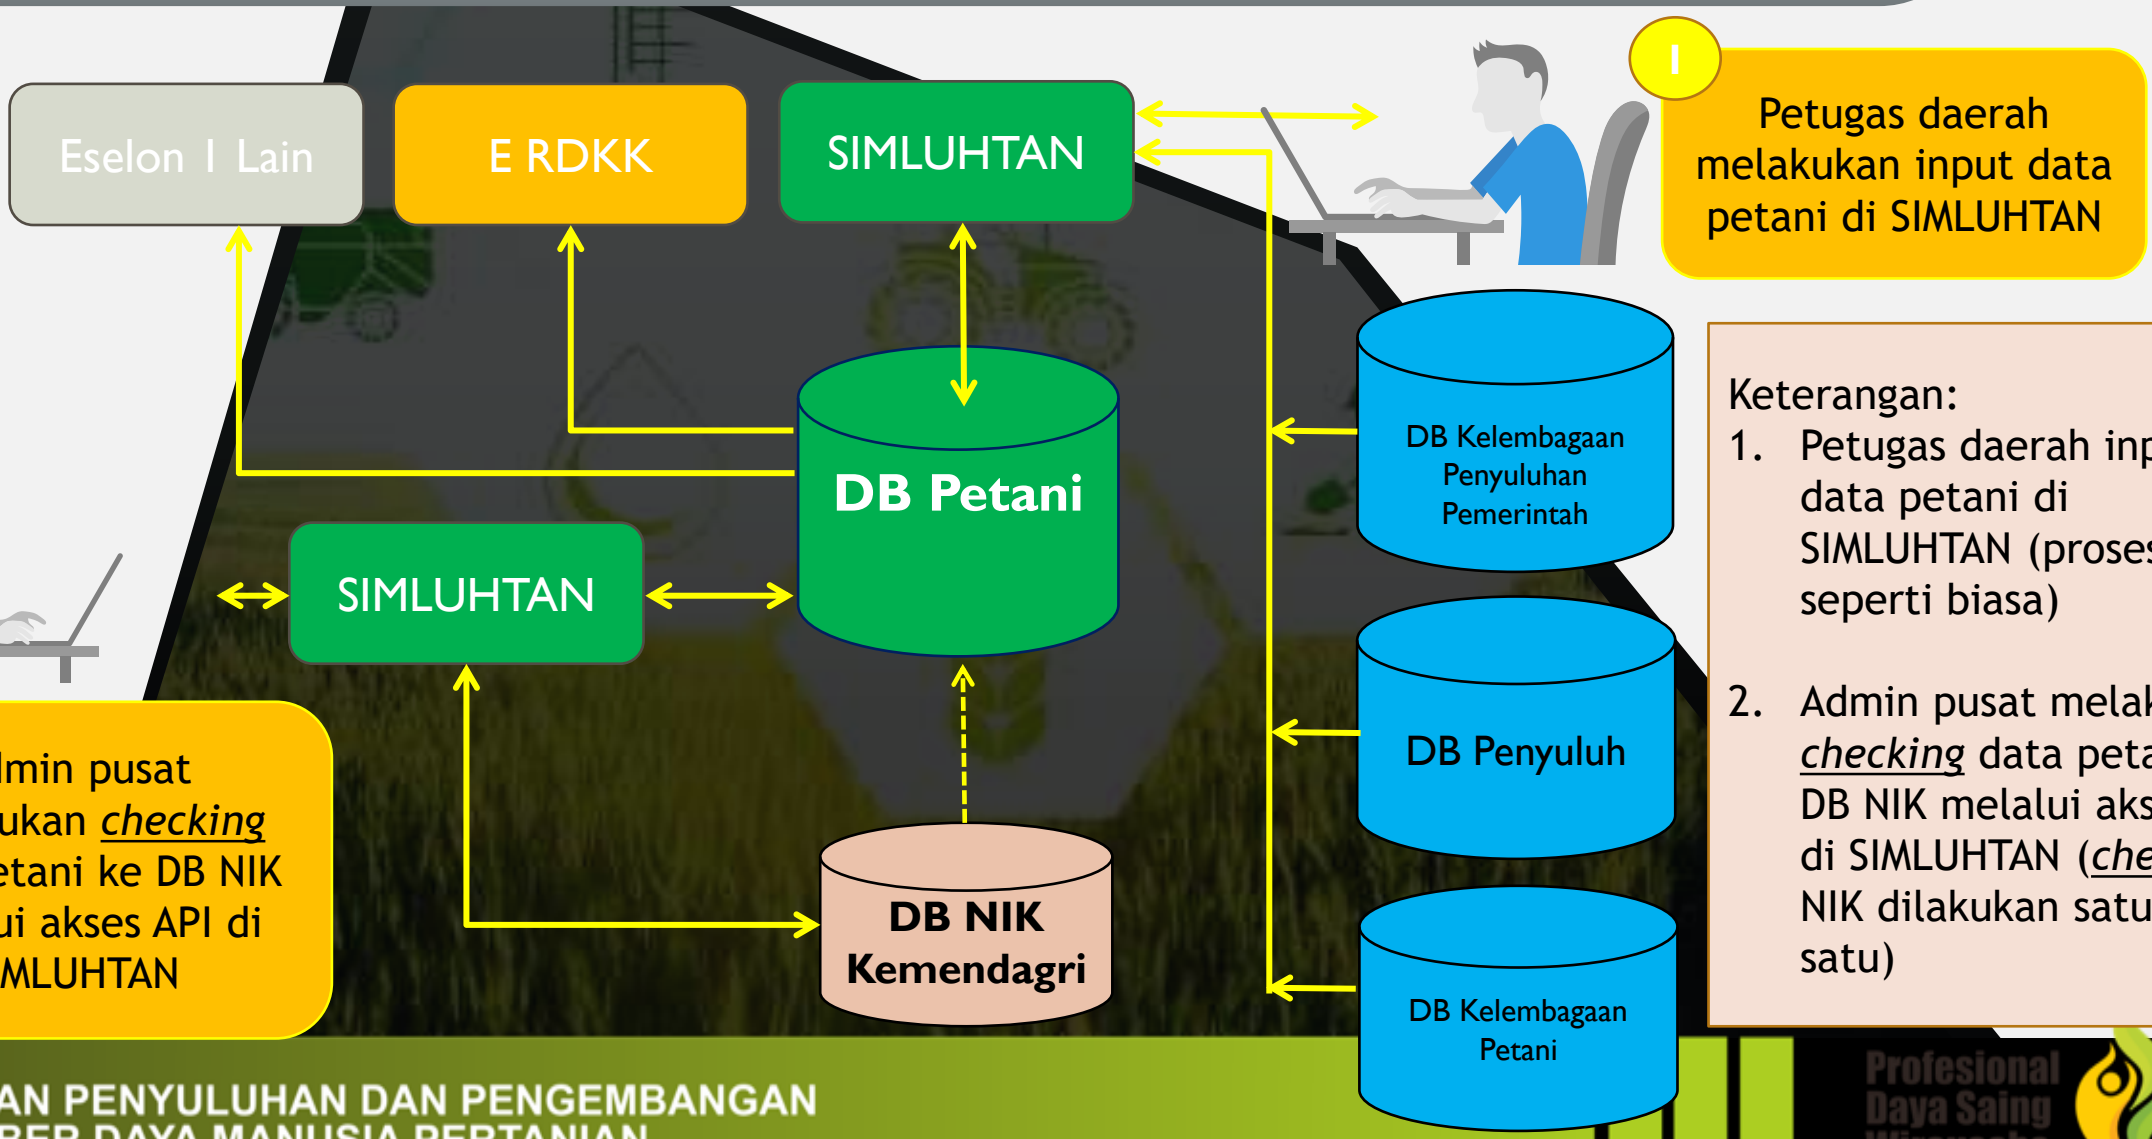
Eselon I Lain

E RDKK

SIMLUHTAN

I

Petugas daerah melakukan input data petani di SIMLUHTAN

DB Petani

SIMLUHTAN

DB Kelembagaan Penyuluhan Pemerintah

DB Penyuluh

DB Kelembagaan Petani

DB NIK Kemendagri

lmin pusat ukan *checking* etani ke DB NIK ui akses API di MLUHTAN

Keterangan:
1. Petugas daerah inp data petani di SIMLUHTAN (prose seperti biasa)

2. Admin pusat melak *checking* data peta DB NIK melalui aks di SIMLUHTAN (*che* NIK dilakukan satu satu)

AN PENYULUHAN DAN PENGEMBANGAN
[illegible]

Profesional
Daya Saing
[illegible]